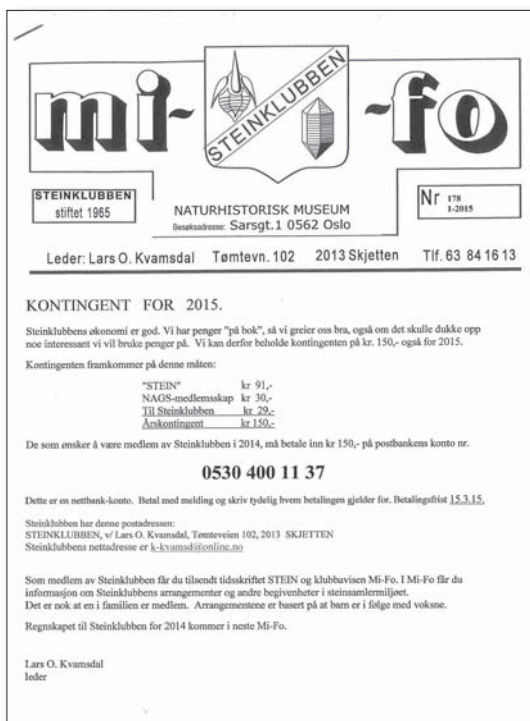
mi- STEINKLUBBEN -fo

STEINKLUBBEN stiftet 1965

NATURHISTORISK MUSEUM
Besøksadresse: Sarsgt.1 0562 Oslo

Nr 178
1-2015

Leder: Lars O. Kvamsdal Tømtevn. 102 2013 Skjetten Tlf. 63 84 16 13

KONTINGENT FOR 2015.

Steinklubbens økonomi er god. Vi har penger "på bok", så vi greier oss bra, også om det skulle dukke opp noe interessant vi vil bruke penger på. Vi kan derfor beholde kontingenten på kr. 150,- også for 2015.

Kontingenten framkommer på denne måten:

| | |
|---|---|
| "STEIN" | kr 91,- |
| NAGS-medlemsskap | kr 30,- |
| Til Steinklubben | kr 29,- |
| Årskontingent | kr 150,- |

De som ønsker å være medlem av Steinklubben i 2014, må betale inn kr 150,- på postbankens konto nr.

0530 400 11 37

Dette er en nettbank-konto. Betal med melding og skriv tydelig hvem betalingen gjelder for. Betalingsfrist 15.3.15.

Steinklubben har denne postadressen:
STEINKLUBBEN, v/ Lars O. Kvamsdal, Tømteveien 102, 2013 SKJETTEN
Steinklubbens nettadresse er k-kvamsd@online.no

Som medlem av Steinklubben får du tilsendt tidsskriftet STEIN og klubbavisen Mi-Fo. I Mi-Fo får du informasjon om Steinklubbens arrangementer og andre begivenheter i steinsamlermiljøet.
Det er nok at en i familien er medlem. Arrangementene er basert på at barn er i følge med voksne.

Regnskapet til Steinklubben for 2014 kommer i neste Mi-Fo.

Lars O. Kvamsdal
leder